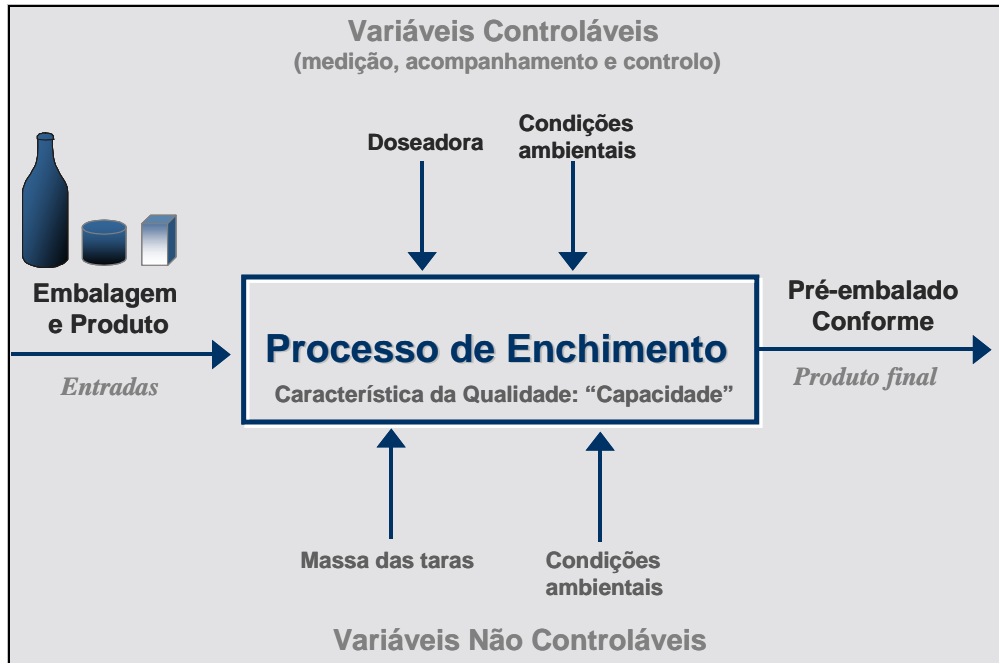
Variáveis Controláveis
(medição, acompanhamento e controlo)

Doseadora

Condições ambientais

Embalagem e Produto

Entradas

Processo de Enchimento

Característica da Qualidade: “Capacidade”

Pré-embalado Conforme

Produto final

Massa das taras

Condições ambientais

Variáveis Não Controláveis